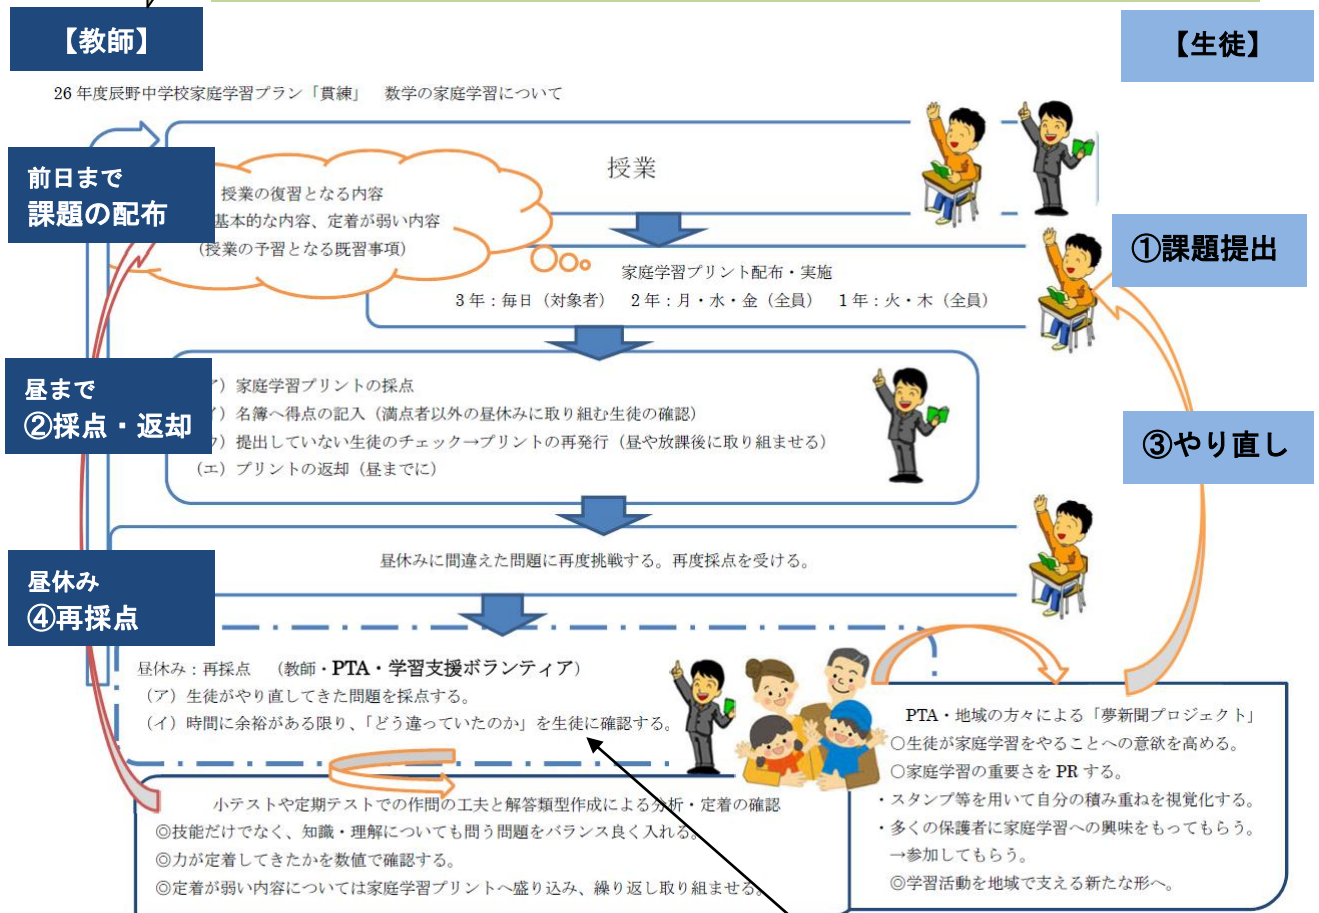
【教師】

【生徒】

26 年度辰野中学校家庭学習プラン「貫練」　数学の家庭学習について

授業

前日まで
課題の配布

授業の復習となる内容
基本的な内容、定着が弱い内容
（授業の予習となる既習事項）

①課題提出

家庭学習プリント配布・実施
3 年：毎日（対象者）　2 年：月・水・金（全員）　1 年：火・木（全員）

昼まで
②採点・返却

（ア）家庭学習プリントの採点
（イ）名簿へ得点の記入（満点者以外の昼休みに取り組む生徒の確認）
（ウ）提出していない生徒のチェック→プリントの再発行（昼や放課後に取り組ませる）
（エ）プリントの返却（昼までに）

③やり直し

昼休みに間違えた問題に再度挑戦する。再度採点を受ける。

昼休み
④再採点

昼休み：再採点　（教師・PTA・学習支援ボランティア）
（ア）生徒がやり直してきた問題を採点する。
（イ）時間に余裕がある限り、「どう違っていたのか」を生徒に確認する。

PTA・地域の方々による「夢新聞プロジェクト」
○生徒が家庭学習をやることへの意欲を高める。
○家庭学習の重要さを PR する。
・スタンプ等を用いて自分の積み重ねを視覚化する。
・多くの保護者に家庭学習への興味をもってもらう。
→参加してもらう。
◎学習活動を地域で支える新たな形へ。

小テストや定期テストでの作問の工夫と解答類型作成による分析・定着の確認
◎技能だけでなく、知識・理解についても問う問題をバランス良く入れる。
◎力が定着してきたかを数値で確認する。
◎定着が弱い内容については家庭学習プリントへ盛り込み、繰り返し取り組ませる。